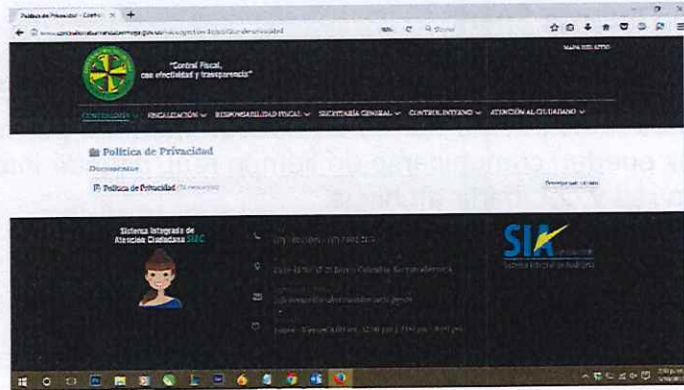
Política de Privacidad - Contr... ×  +

www.contraloriadecasanare.gov.co/index.php/en-ley/politica-de-privacidad

MAPA DEL SITIO

"Control Fiscal, con efectividad y transparencia"

CONTRALORÍA ∨  FISCALIZACIÓN ∨  RESPONSABILIDAD FISCAL ∨  SECRETARÍA GENERAL ∨  CONTROL INTERNO ∨  ATENCIÓN AL CIUDADANO ∨

Política de Privacidad

Documentos

Política de Privacidad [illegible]

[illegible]

Sistema Integrado de Atención Ciudadana SIAC

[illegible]

Calle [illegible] Barrio Colombia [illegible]

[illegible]

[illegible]

SIA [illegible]
Sistema Integral de Auditoría